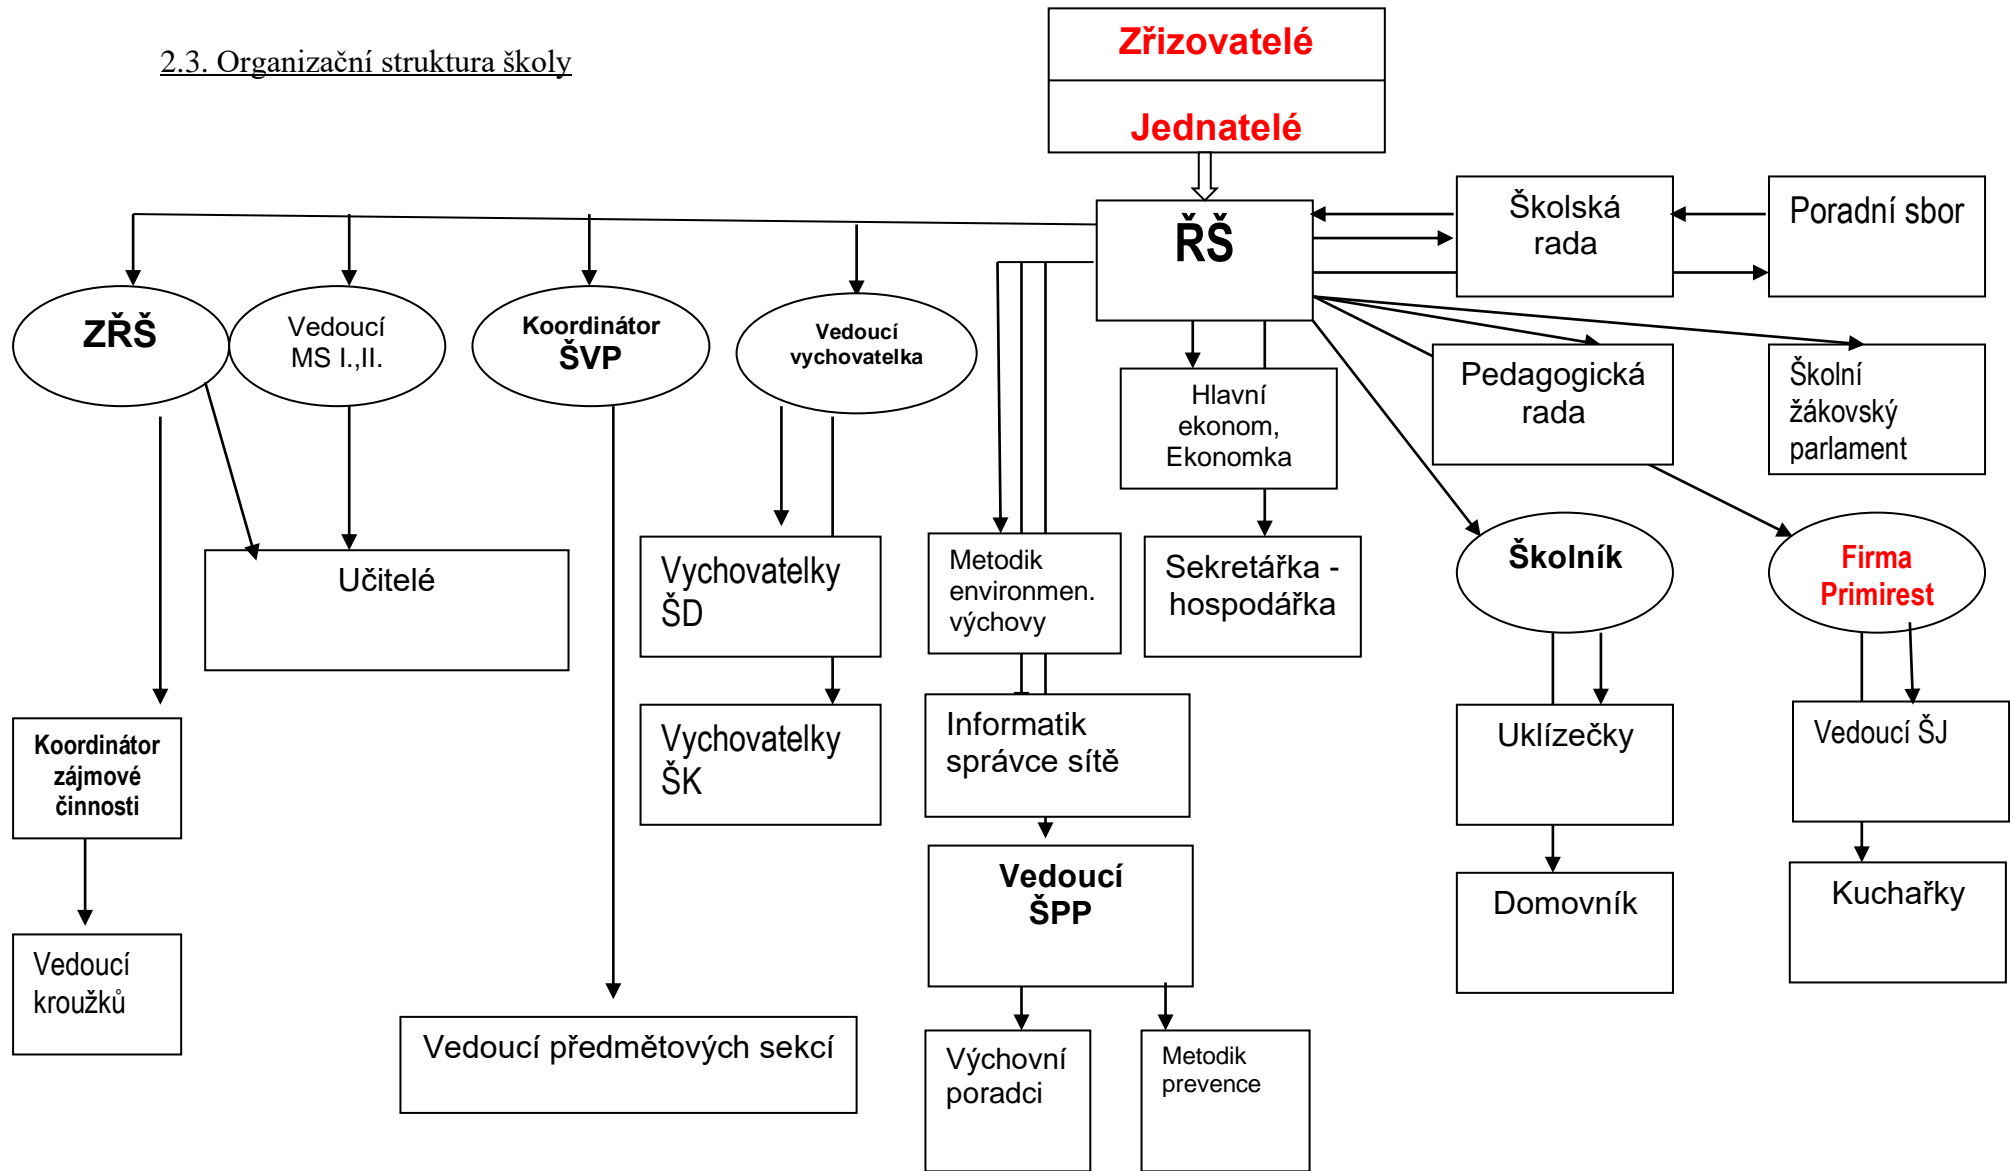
2.3. Organizační struktura školy

Zřizovatelé

Jednatelé

ŘŠ

Školská rada

Poradní sbor

ZŘŠ

Vedoucí MS I.,II.

Koordinátor ŠVP

Vedoucí vychovatelka

Hlavní ekonom, Ekonomka

Pedagogická rada

Školní žákovský parlament

Učitelé

Vychovatelky ŠD

Metodik environmen. výchovy

Sekretářka - hospodářka

Školník

Firma Primirest

Koordinátor zájmové činnosti

Vychovatelky ŠK

Informatik správce sítě

Uklízečky

Vedoucí ŠJ

Vedoucí ŠPP

Domovník

Kuchařky

Vedoucí kroužků

Vedoucí předmětových sekcí

Výchovní poradci

Metodik prevence